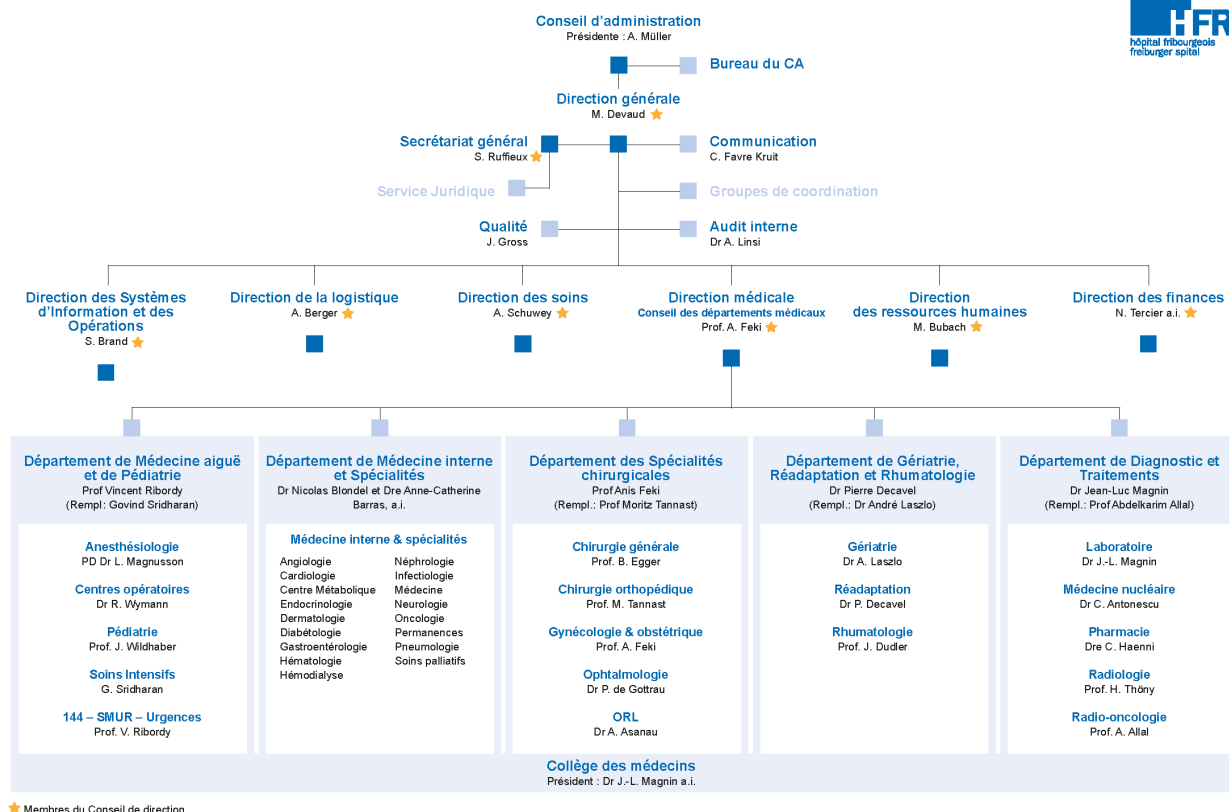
HFR
hôpital fribourgeois
freiburger spital

Conseil d'administration
Présidente : A. Müller

Bureau du CA

Direction générale
M. Devaud

Secrétariat général
S. Ruffieux

Communication
C. Favre Kruit

Service Juridique

Groupes de coordination

Qualité
J. Gross

Audit interne
Dr A. Linsi

Direction des Systèmes d'Information et des Opérations
S. Brand

Direction de la logistique
A. Berger

Direction des soins
A. Schuwey

Direction médicale
Conseil des départements médicaux
Prof. A. Feki

Direction des ressources humaines
M. Bubach

Direction des finances
N. Tercier a.i.

Département de Médecine aiguë et de Pédiatrie
Prof Vincent Ribordy
(Rempl.: Govind Sridharan)

Anesthésiologie
PD Dr L. Magnusson

Centres opératoires
Dr R. Wymann

Pédiatrie
Prof. J. Wildhaber

Soins Intensifs
G. Sridharan

144 – SMUR – Urgences
Prof. V. Ribordy

Département de Médecine interne et Spécialités
Dr Nicolas Blondel et Dre Anne-Catherine Barras, a.i.

Médecine interne & spécialités
Angiologie
Cardiologie
Centre Métabolique
Endocrinologie
Dermatologie
Diabétologie
Gastroentérologie
Hématologie
Hémodialyse
Néphrologie
Infectiologie
Médecine
Neurologie
Oncologie
Permanences
Pneumologie
Soins palliatifs

Département des Spécialités chirurgicales
Prof Anis Feki
(Rempl.: Prof Moritz Tannast)

Chirurgie générale
Prof. B. Egger

Chirurgie orthopédique
Prof. M. Tannast

Gynécologie & obstétrique
Prof. A. Feki

Ophtalmologie
Dr P. de Gottrau

ORL
Dr A. Asanau

Département de Gériatrie, Réadaptation et Rhumatologie
Dr Pierre Decavel
(Rempl.: Dr André Laszlo)

Gériatrie
Dr A. Laszlo

Réadaptation
Dr P. Decavel

Rhumatologie
Prof. J. Dudler

Département de Diagnostic et Traitements
Dr Jean-Luc Magnin
(Rempl.: Prof Abdelkarim Allal)

Laboratoire
Dr J.-L. Magnin

Médecine nucléaire
Dr C. Antonescu

Pharmacie
Dre C. Haenni

Radiologie
Prof. H. Thöny

Radio-oncologie
Prof. A. Allal

Collège des médecins
Président : Dr J.-L. Magnin a.i.

Membres du Conseil de direction